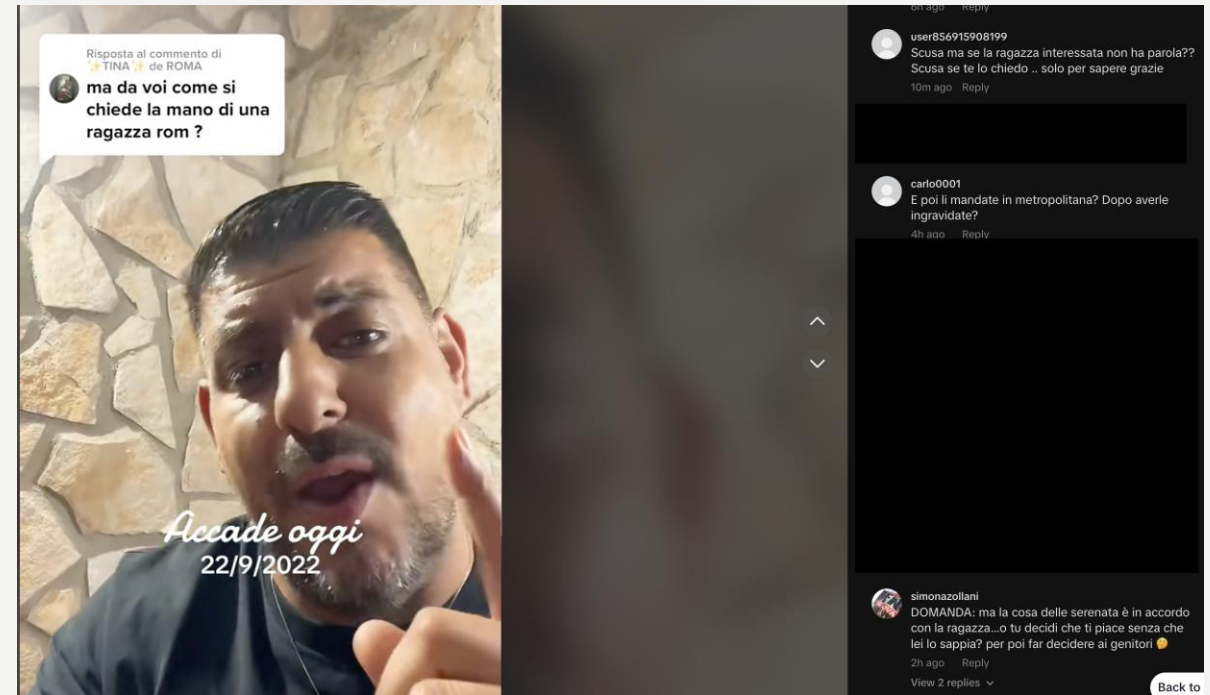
Risposta al commento di
✨TINA✨ de ROMA
ma da voi come si chiede la mano di una ragazza rom ?

Accade oggi
22/9/2022

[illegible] ago Reply

user856915908199
Scusa ma se la ragazza interessata non ha parola?? Scusa se te lo chiedo .. solo per sapere grazie
10m ago Reply

carlo0001
E poi li mandate in metropolitana? Dopo averle ingravidate?
4h ago Reply

simonazollani
DOMANDA: ma la cosa delle serenata è in accordo con la ragazza...o tu decidi che ti piace senza che lei lo sappia? per poi far decidere ai genitori 🤔
2h ago Reply
View 2 replies

Back to